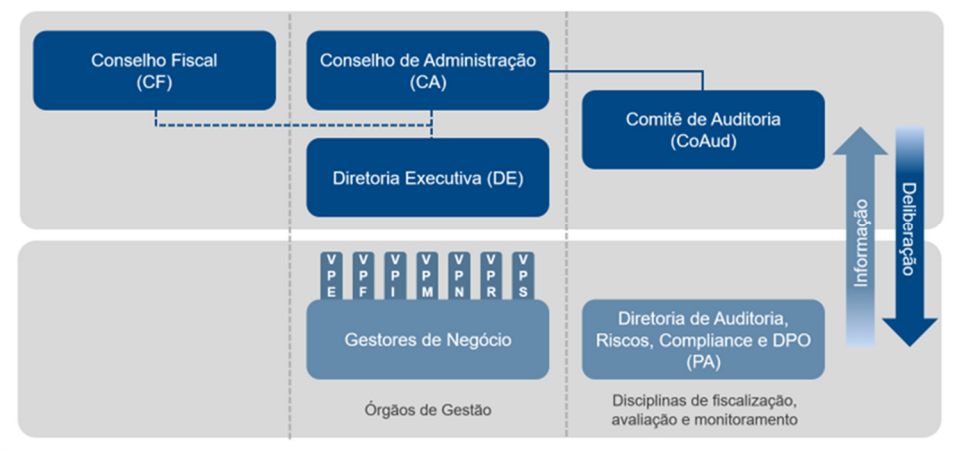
Conselho Fiscal
(CF)

Conselho de Administração
(CA)

Diretoria Executiva (DE)

Comitê de Auditoria
(CoAud)

Informação

Deliberação

VPE VPF VPI VPM VPN VPR VPS

Gestores de Negócio

Órgãos de Gestão

Diretoria de Auditoria,
Riscos, Compliance e DPO
(PA)

Disciplinas de fiscalização,
avaliação e monitoramento